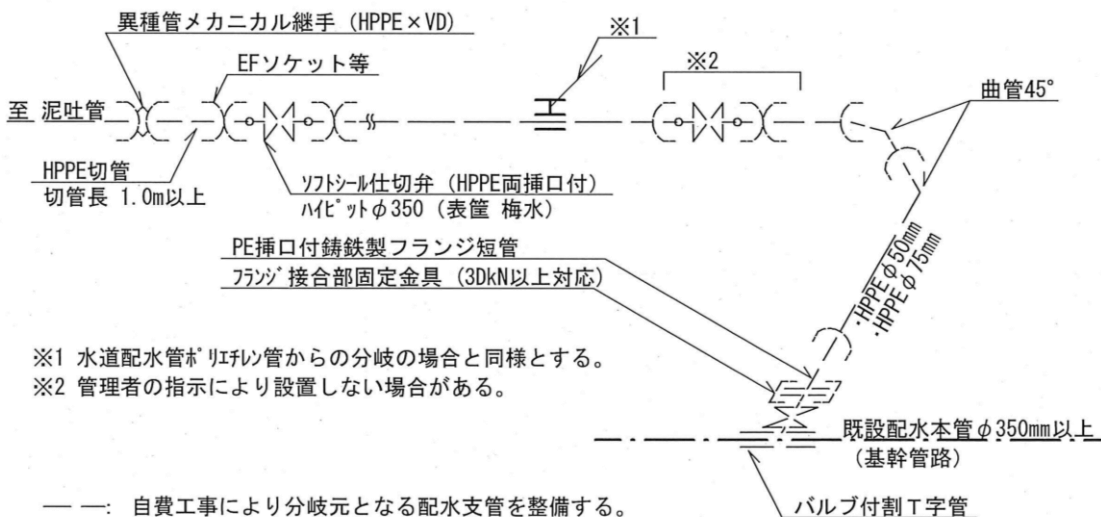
異種管メカニカル継手（HPPE × VD）

※1

EFソケット等

※2

至 泥吐管

曲管45°

HPPE切管
切管長 1.0m以上

ｿﾌﾄｼｰﾙ仕切弁（HPPE両挿口付）
ﾊｲﾋﾟｯﾄφ350（表筐 梅水）

PE挿口付鋳鉄製フランジ短管

ﾌﾗﾝｼﾞ接合部固定金具（3DkN以上対応）

·HPPEφ50mm
·HPPEφ75mm

※1 水道配水管ﾎﾟﾘｴﾁﾚﾝ管からの分岐の場合と同様とする。
※2 管理者の指示により設置しない場合がある。

既設配水本管φ350mm以上
（基幹管路）

— —: 自費工事により分岐元となる配水支管を整備する。

バルブ付割Ｔ字管